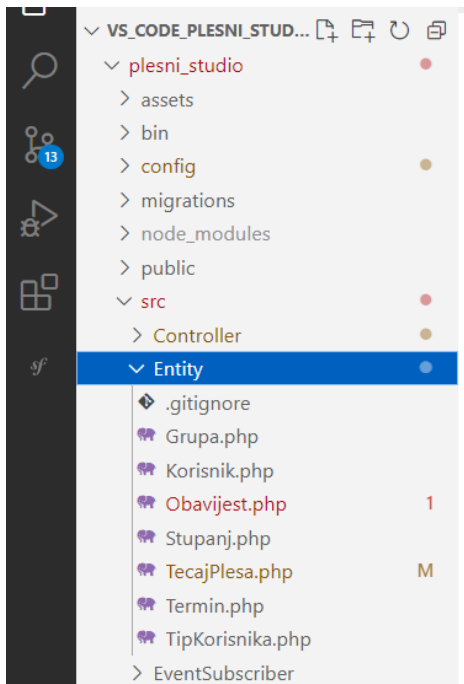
VS_CODE_PLESNI_STUD...
plesni_studio
assets
bin
config
migrations
node_modules
public
src
Controller
Entity
.gitignore
Grupa.php
Korisnik.php
Obavijest.php 1
Stupanj.php
TecajPlesa.php M
Termin.php
TipKorisnika.php
EventSubscriber
13